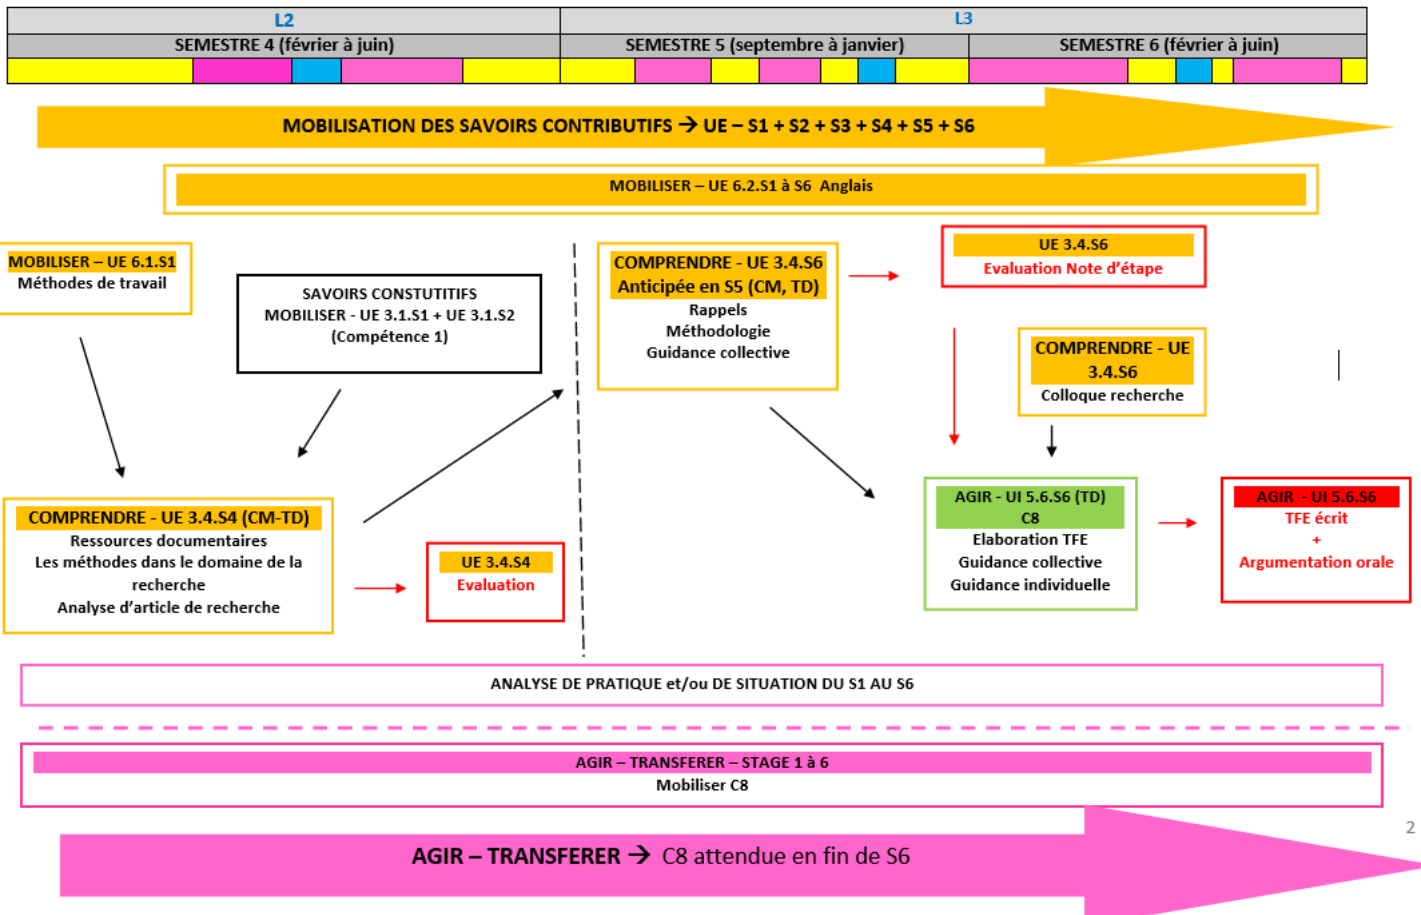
| L2 | L3 | |
|---|---|---|
| SEMESTRE 4 (février à juin) | SEMESTRE 5 (septembre à janvier) | SEMESTRE 6 (février à juin) |

MOBILISATION DES SAVOIRS CONTRIBUTIFS → UE – S1 + S2 + S3 + S4 + S5 + S6

MOBILISER – UE 6.2.S1 à S6 Anglais

MOBILISER – UE 6.1.S1
Méthodes de travail

SAVOIRS CONSTUTITIFS
MOBILISER - UE 3.1.S1 + UE 3.1.S2
(Compétence 1)

COMPRENDRE - UE 3.4.S6
Anticipée en S5 (CM, TD)
Rappels
Méthodologie
Guidance collective

UE 3.4.S6
Evaluation Note d'étape

COMPRENDRE - UE 3.4.S6
Colloque recherche

COMPRENDRE - UE 3.4.S4 (CM-TD)
Ressources documentaires
Les méthodes dans le domaine de la recherche
Analyse d'article de recherche

UE 3.4.S4
Evaluation

AGIR - UI 5.6.S6 (TD) C8
Elaboration TFE
Guidance collective
Guidance individuelle

AGIR - UI 5.6.S6
TFE écrit
+
Argumentation orale

ANALYSE DE PRATIQUE et/ou DE SITUATION DU S1 AU S6

AGIR – TRANSFERER – STAGE 1 à 6
Mobiliser C8

AGIR – TRANSFERER → C8 attendue en fin de S6

2